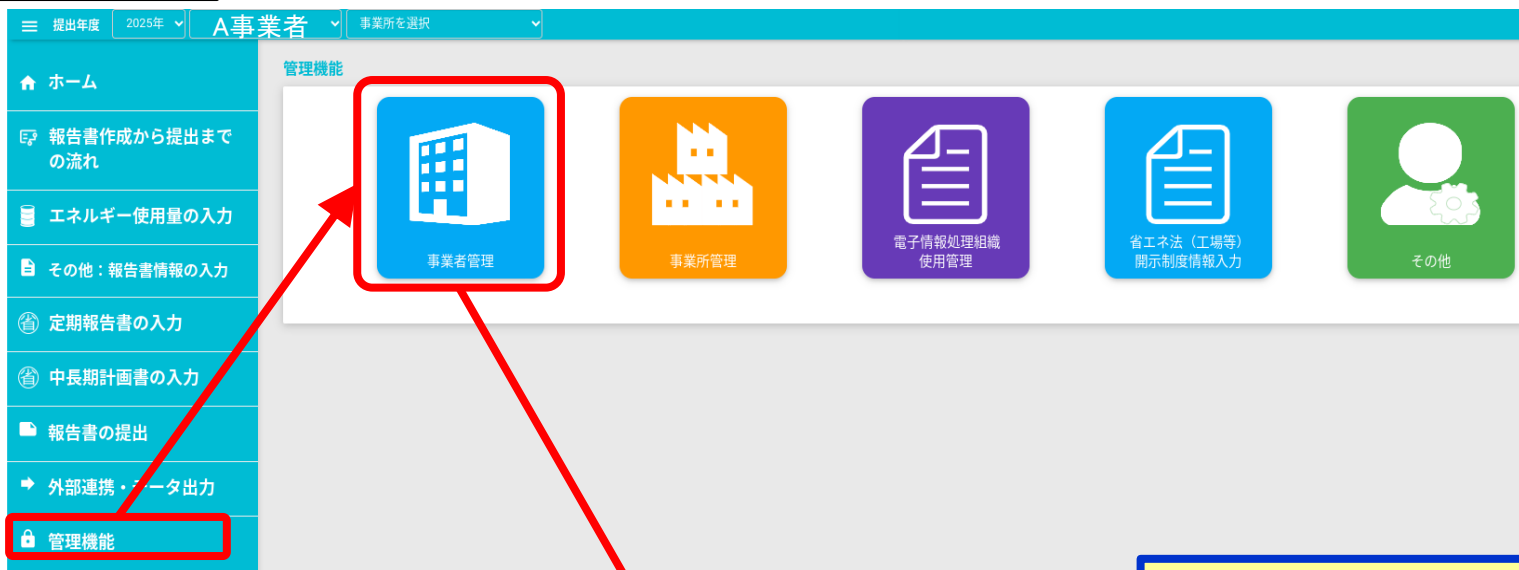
提出年度 2025年 A事業者 事業所を選択

ホーム
報告書作成から提出までの流れ
エネルギー使用量の入力
その他：報告書情報の入力
定期報告書の入力
中長期計画書の入力
報告書の提出
外部連携・データ出力
管理機能

管理機能

事業者管理
事業所管理
電子情報処理組織使用管理
省エネ法（工場等）開示制度情報入力
その他